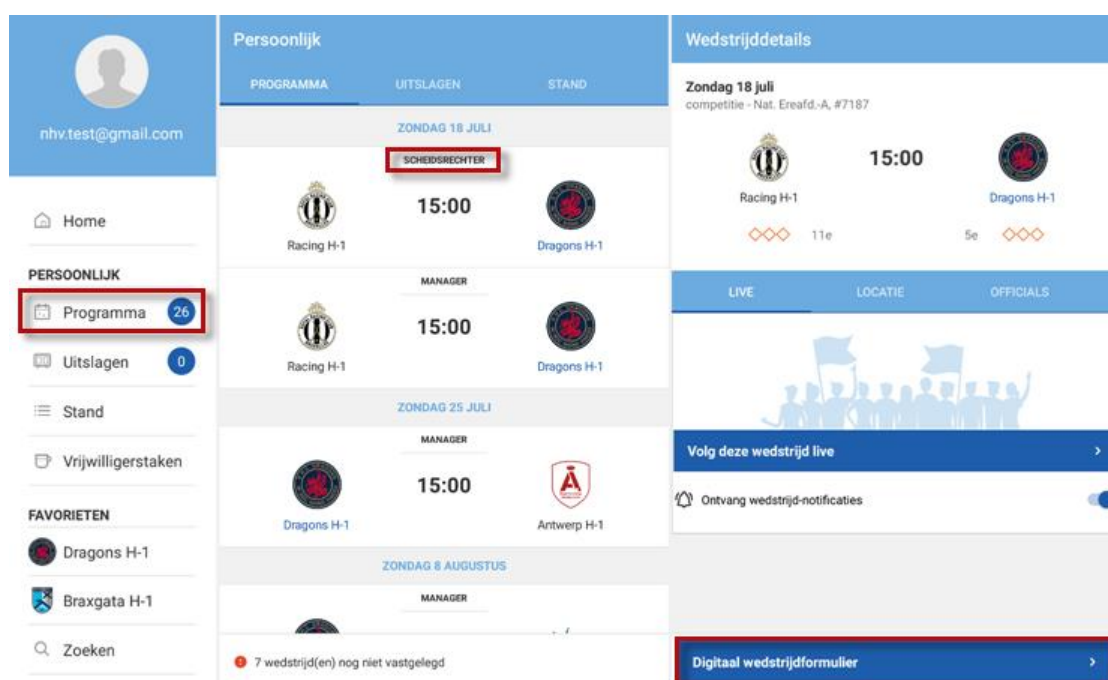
nhv.test@gmail.com

Home

PERSOONLIJK

Programma 26

Uitslagen 0

Stand

Vrijwilligerstaken

FAVORIETEN

Dragons H-1

Braxgata H-1

Zoeken

Persoonlijk

PROGRAMMA UITSLAGEN STAND

ZONDAG 18 JULI

SCHEIDSRECHTER

Racing H-1 15:00 Dragons H-1

MANAGER

Racing H-1 15:00 Dragons H-1

ZONDAG 25 JULI

MANAGER

Dragons H-1 15:00 Antwerp H-1

ZONDAG 8 AUGUSTUS

MANAGER

7 wedstrijd(en) nog niet vastgelegd

Wedstrijddetails

Zondag 18 juli
competitie - Nat. Ereafd.-A, #7187

15:00

Racing H-1 Dragons H-1

11e 5e

LIVE LOCATIE OFFICIALS

Volg deze wedstrijd live

Ontvang wedstrijd-notificaties

Digitaal wedstrijdformulier